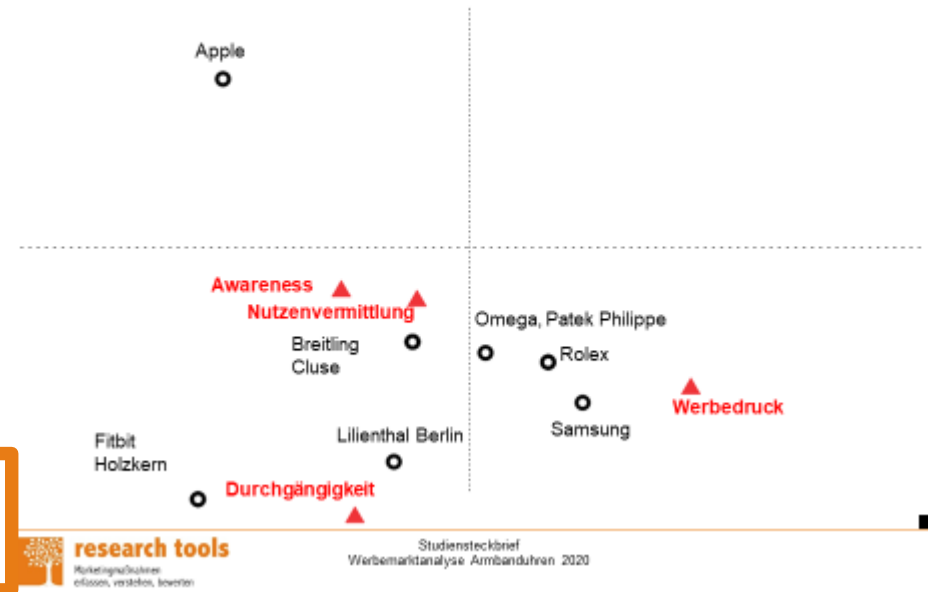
Apple

Awareness
Nutzenvermittlung

Breitling
Cluse

Omega, Patek Philippe

Rolex

Werbedruck

Samsung

Fitbit
Holzkern

Lilienthal Berlin

Durchgängigkeit

research tools
Marketingmaßnahmen erfassen, verstehen, bewerten

Studiensteckbrief
Werbemarktanalyse Armbanduhren 2020